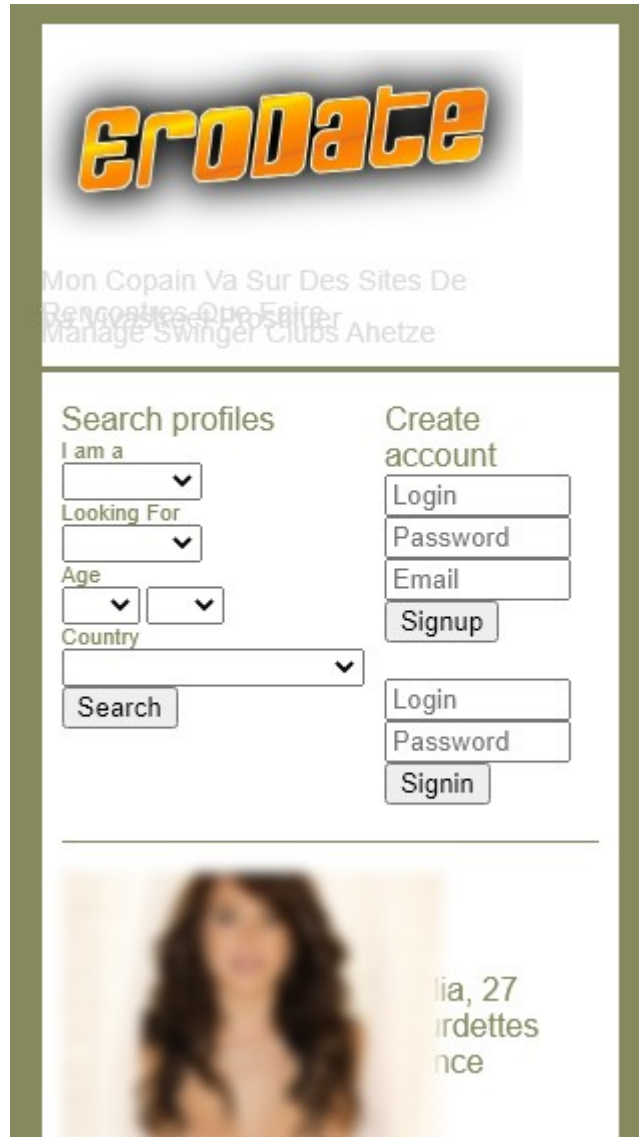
EroDate

Mon Copain Va Sur Des Sites De Rencontres Que Faire

Rencontre Couple Libertin Mariage Swinger Clubs Ahetze

Search profiles
I am a
Looking For
Age
Country
Search

Create account
Login
Password
Email
Signup

Login
Password
Signin

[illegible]lia, 27
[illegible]rdettes
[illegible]nce